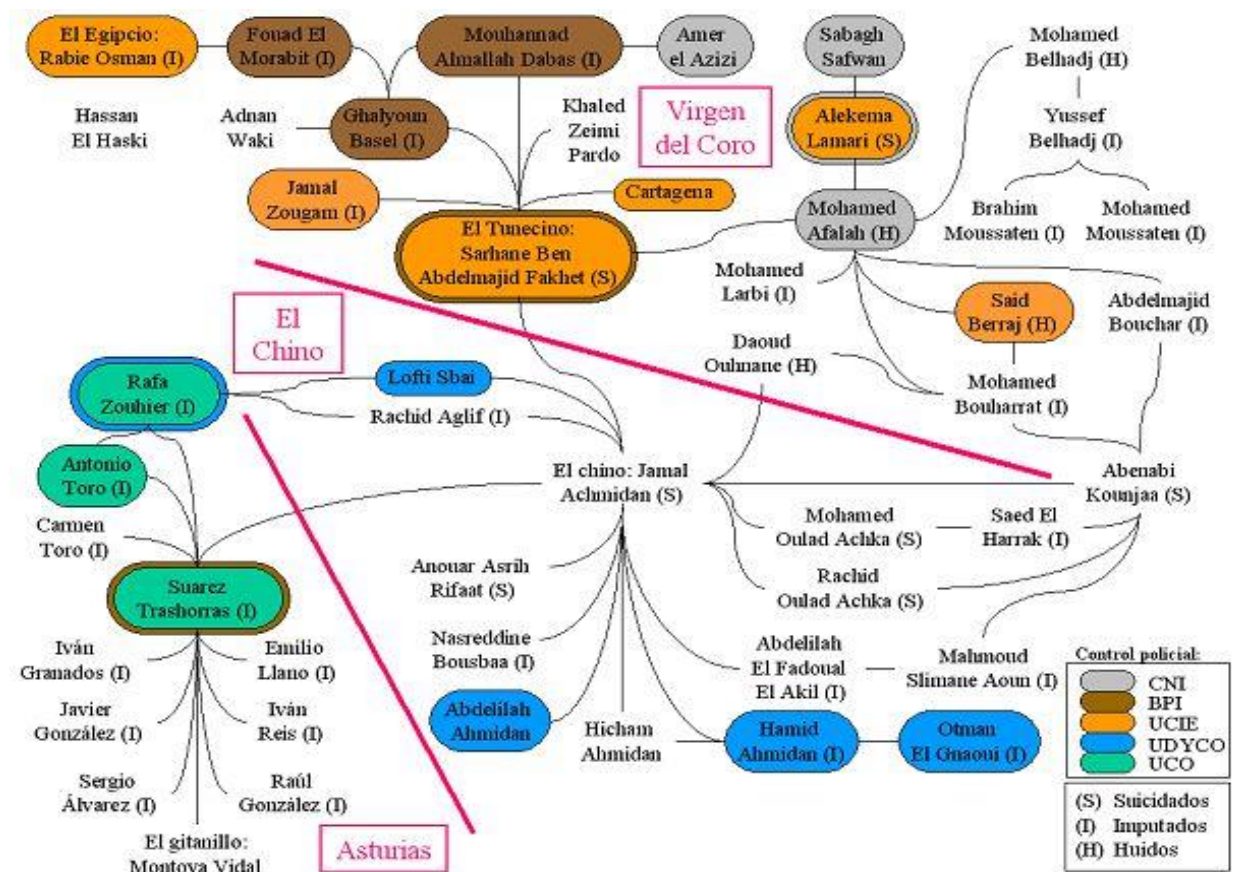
El Egipcio: Rabie Osman (I)

Fouad El Morabit (I)

Mouhannad Almallah Dabas (I)

Amer el Azizi

Sabagh Safwan

Mohamed Belhadj (H)

Hassan El Haski

Adnan Waki

Ghalyoun Basel (I)

Khaled Zeimi Pardo

Virgen del Coro

Alekema Lamari (S)

Yussef Belhadj (I)

Jamal Zougam (I)

Cartagena

El Tunecino: Sarhane Ben Abdelmajid Fakhet (S)

Mohamed Afalah (H)

Brahim Moussaten (I)

Mohamed Moussaten (I)

Mohamed Larbi (I)

Said Berraj (H)

Abdelmajid Bouchar (I)

El Chino

Daoud Oulmane (H)

Mohamed Bouharrat (I)

Rafa Zouhier (I)

Lofti Sbai

Rachid Aglif (I)

Antonio Toro (I)

El chino: Jamal Achmidan (S)

Abenabi Kounjaa (S)

Carmen Toro (I)

Mohamed Oulad Achka (S)

Saed El Harrak (I)

Anouar Asrih Rifaat (S)

Rachid Oulad Achka (S)

Suarez Trashorras (I)

Nasreddine Bousbaa (I)

Iván Granados (I)

Emilio Llano (I)

Abdelilah El Fadoual El Akil (I)

Mahmoud Slimane Aoun (I)

Javier González (I)

Iván Reis (I)

Abdelilah Ahmidan

Hicham Ahmidan

Hamid Ahmidan (I)

Otman El Gnaoui (I)

Sergio Álvarez (I)

Raúl González (I)

El gitanillo: Montoya Vidal

Asturias

Control policial:
CNI
BPI
UCIE
UDYCO
UCO

(S) Suicidados
(I) Imputados
(H) Huidos